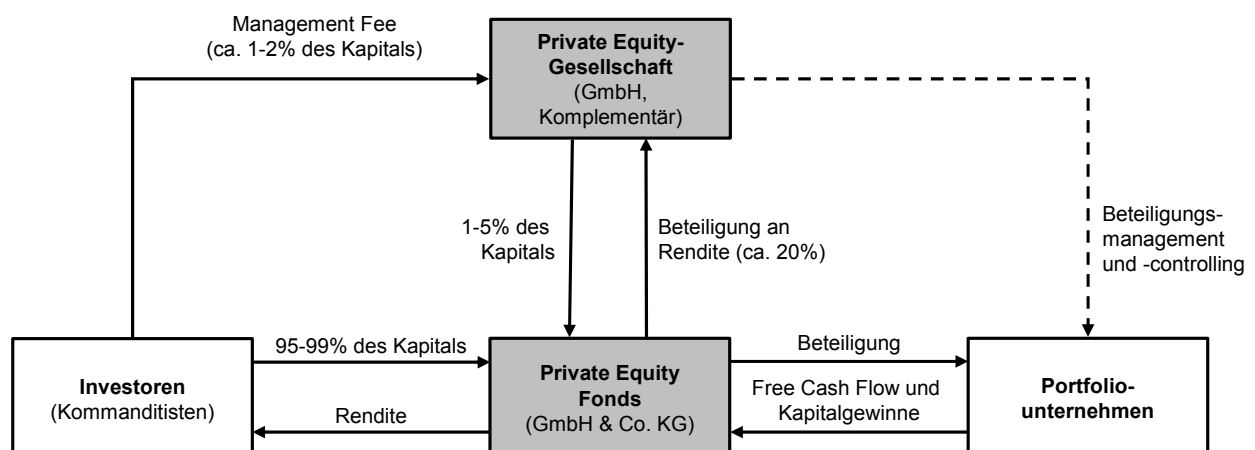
Management Fee (ca. 1-2% des Kapitals)

**Private Equity-Gesellschaft** (GmbH, Komplementär)

1-5% des Kapitals

Beteiligung an Rendite (ca. 20%)

Beteiligungs-management und -controlling

95-99% des Kapitals

Rendite

**Investoren** (Kommanditisten)

**Private Equity Fonds** (GmbH & Co. KG)

Beteiligung

Free Cash Flow und Kapitalgewinne

**Portfoliounternehmen**